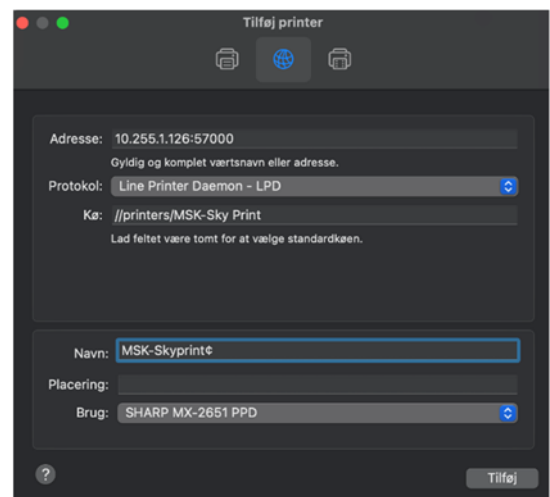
Tilføj printer

Adresse: 10.255.1.126:57000

Gyldig og komplet værtsnavn eller adresse.

Protokol: Line Printer Daemon - LPD

Kø: //printers/MSK-Sky Print

Lad feltet være tomt for at vælge standardkøen.

Navn: MSK-Skyprint¢

Placering:

Brug: SHARP MX-2651 PPD

?

Tilføj